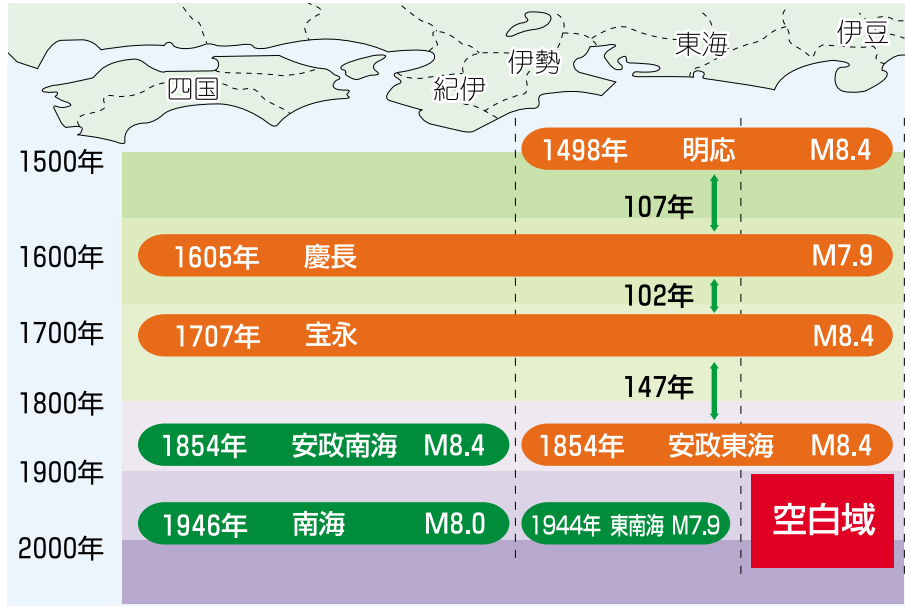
四国
紀伊
伊勢
東海
伊豆

1500年
1600年
1700年
1800年
1900年
2000年

1498年 明応 M8.4
107年
1605年 慶長 M7.9
102年
1707年 宝永 M8.4
147年
1854年 安政南海 M8.4
1854年 安政東海 M8.4
1946年 南海 M8.0
1944年 東南海 M7.9
空白域